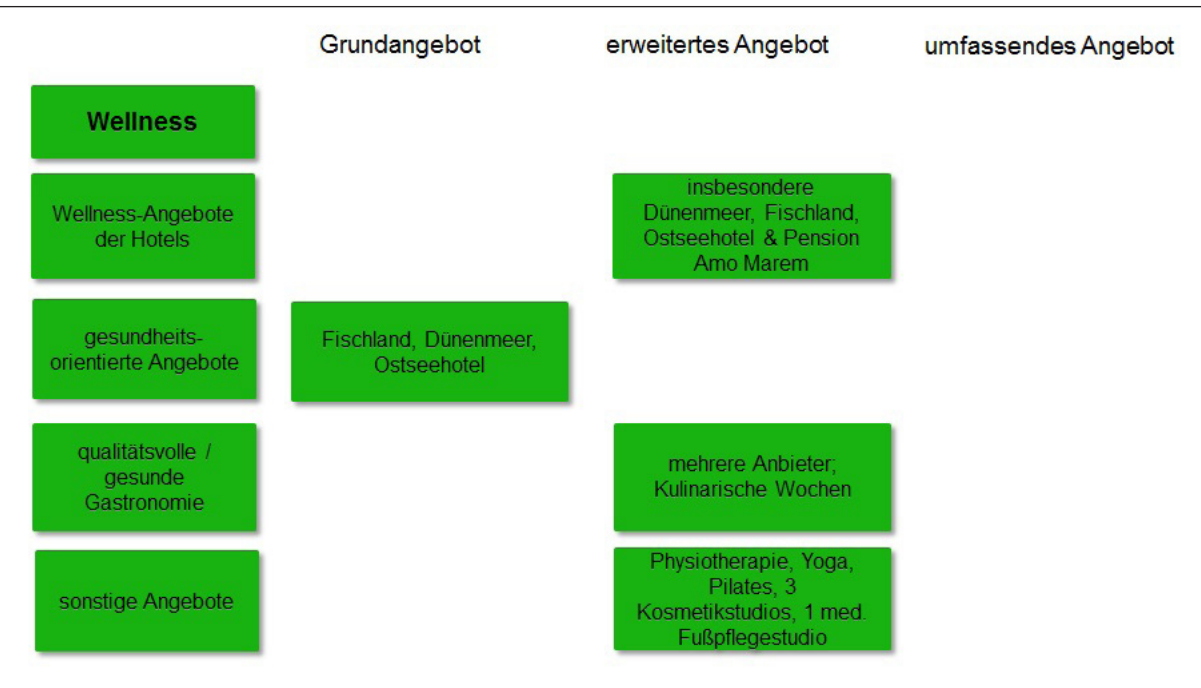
| | Grundangebot | erweitertes Angebot | umfassendes Angebot |
|---|---|---|---|
| **Wellness** | | | |
| Wellness-Angebote der Hotels | | insbesondere Dünenmeer, Fischland, Ostseehotel & Pension Amo Marem | |
| gesundheits-orientierte Angebote | Fischland, Dünenmeer, Ostseehotel | | |
| qualitätsvolle / gesunde Gastronomie | | mehrere Anbieter; Kulinarische Wochen | |
| sonstige Angebote | | Physiotherapie, Yoga, Pilates, 3 Kosmetikstudios, 1 med. Fußpflegestudio | |